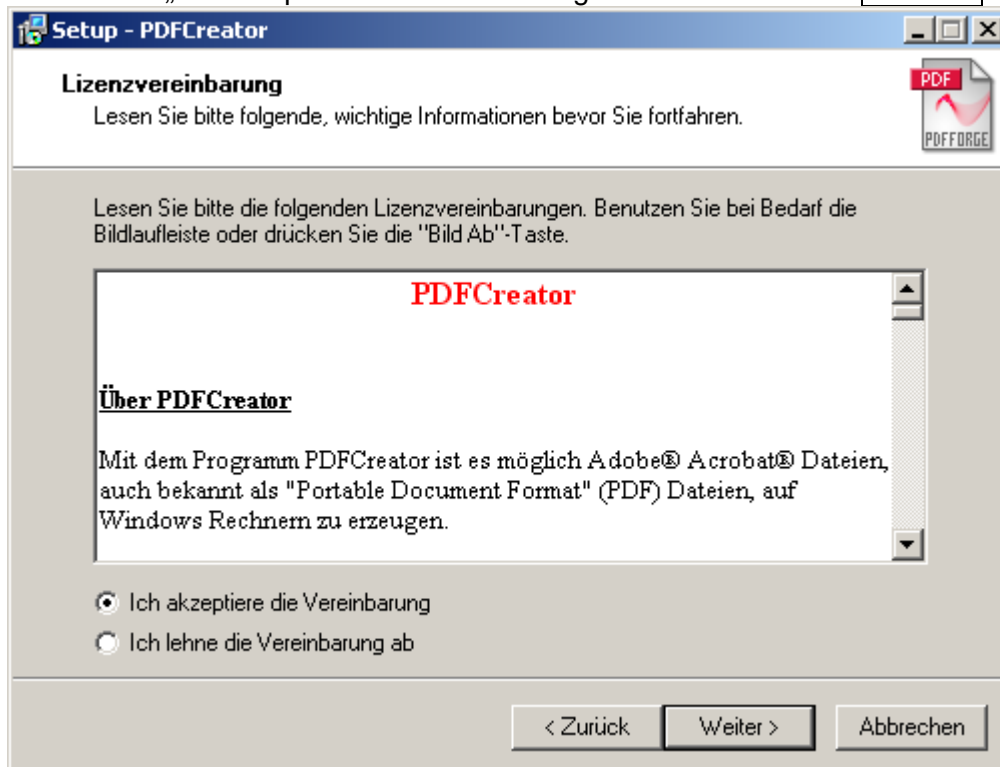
Setup - PDFCreator

Lizenzvereinbarung
Lesen Sie bitte folgende, wichtige Informationen bevor Sie fortfahren.

PDF
PDFFORGE

Lesen Sie bitte die folgenden Lizenzvereinbarungen. Benutzen Sie bei Bedarf die Bildlaufleiste oder drücken Sie die "Bild Ab"-Taste.

PDFCreator

Über PDFCreator

Mit dem Programm PDFCreator ist es möglich Adobe® Acrobat® Dateien, auch bekannt als "Portable Document Format" (PDF) Dateien, auf Windows Rechnern zu erzeugen.

Ich akzeptiere die Vereinbarung
Ich lehne die Vereinbarung ab

< Zurück | Weiter > | Abbrechen